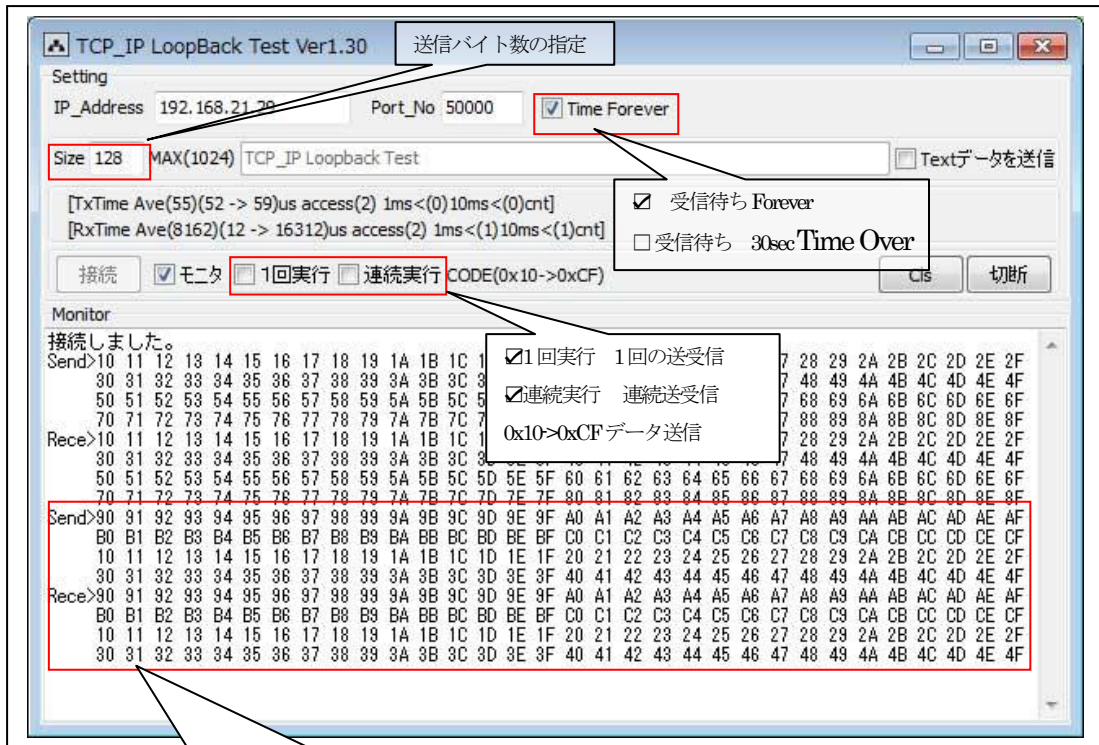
TCP_IP LoopBack Test Ver1.30

送信バイト数の指定

Setting

IP_Address 192.168.21.29 Port_No 50000 Time Forever

Size 128 MAX(1024) TCP_IP Loopback Test Textデータを送信

[TxTime Ave(55)(52 -> 59)us access(2) 1ms<(0)10ms<(0)cnt]
[RxTime Ave(8162)(12 -> 16312)us access(2) 1ms<(1)10ms<(1)cnt]

☑ 受信待ち Forever
□受信待ち 30sec Time Over

接続 モニタ 1回実行 連続実行 CODE(0x10->0xCF) Cls 切断

Monitor

接続しました。
Send>10 11 12 13 14 15 16 17 18 19 1A 1B 1C 1 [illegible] 7 28 29 2A 2B 2C 2D 2E 2F
30 31 32 33 34 35 36 37 38 39 3A 3B 3C 3 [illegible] 7 48 49 4A 4B 4C 4D 4E 4F
50 51 52 53 54 55 56 57 58 59 5A 5B 5C 5 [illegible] 7 68 69 6A 6B 6C 6D 6E 6F
70 71 72 73 74 75 76 77 78 79 7A 7B 7C 7 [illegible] 7 88 89 8A 8B 8C 8D 8E 8F
Rece>10 11 12 13 14 15 16 17 18 19 1A 1B 1C 1 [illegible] 7 28 29 2A 2B 2C 2D 2E 2F
30 31 32 33 34 35 36 37 38 39 3A 3B 3C 3 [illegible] 7 48 49 4A 4B 4C 4D 4E 4F
50 51 52 53 54 55 56 57 58 59 5A 5B 5C 5D 5E 5F 60 61 62 63 64 65 66 67 68 69 6A 6B 6C 6D 6E 6F
70 71 72 73 74 75 76 77 78 79 7A 7B 7C 7D 7E 7F 80 81 82 83 84 85 86 87 88 89 8A 8B 8C 8D 8E 8F
Send>90 91 92 93 94 95 96 97 98 99 9A 9B 9C 9D 9E 9F A0 A1 A2 A3 A4 A5 A6 A7 A8 A9 AA AB AC AD AE AF
B0 B1 B2 B3 B4 B5 B6 B7 B8 B9 BA BB BC BD BE BF C0 C1 C2 C3 C4 C5 C6 C7 C8 C9 CA CB CC CD CE CF
10 11 12 13 14 15 16 17 18 19 1A 1B 1C 1D 1E 1F 20 21 22 23 24 25 26 27 28 29 2A 2B 2C 2D 2E 2F
30 31 32 33 34 35 36 37 38 39 3A 3B 3C 3D 3E 3F 40 41 42 43 44 45 46 47 48 49 4A 4B 4C 4D 4E 4F
Rece>90 91 92 93 94 95 96 97 98 99 9A 9B 9C 9D 9E 9F A0 A1 A2 A3 A4 A5 A6 A7 A8 A9 AA AB AC AD AE AF
B0 B1 B2 B3 B4 B5 B6 B7 B8 B9 BA BB BC BD BE BF C0 C1 C2 C3 C4 C5 C6 C7 C8 C9 CA CB CC CD CE CF
10 11 12 13 14 15 16 17 18 19 1A 1B 1C 1D 1E 1F 20 21 22 23 24 25 26 27 28 29 2A 2B 2C 2D 2E 2F
30 31 32 33 34 35 36 37 38 39 3A 3B 3C 3D 3E 3F 40 41 42 43 44 45 46 47 48 49 4A 4B 4C 4D 4E 4F

☑1回実行 1回の送受信
☑連続実行 連続送受信
0x10->0xCFデータ送信